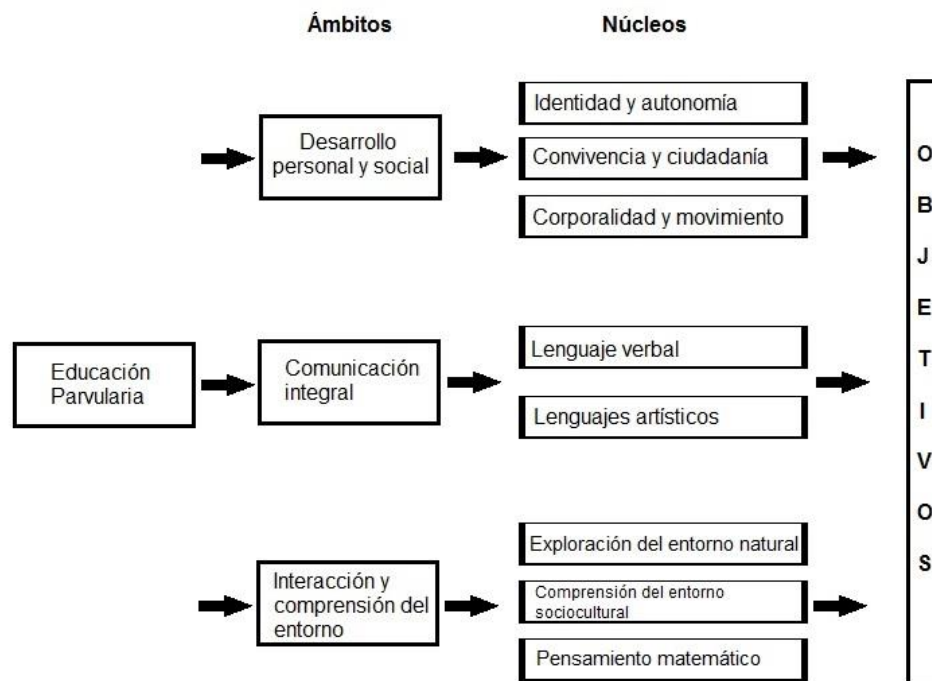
Ámbitos

Núcleos

Educación Parvularia

Desarrollo personal y social

Identidad y autonomía

Convivencia y ciudadanía

Corporalidad y movimiento

Comunicación integral

Lenguaje verbal

Lenguajes artísticos

Interacción y comprensión del entorno

Exploración del entorno natural

Comprensión del entorno sociocultural

Pensamiento matemático

O
B
J
E
T
I
V
O
S